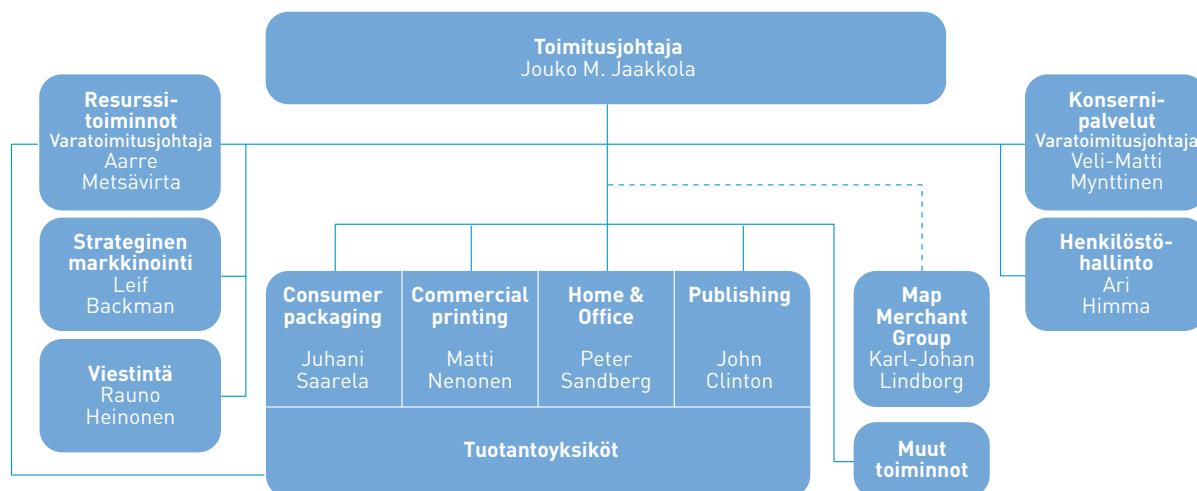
Toimitusjohtaja
Jouko M. Jaakkola

Resurssitoiminnot
Varatoimitusjohtaja
Aarre Metsävirta

Strateginen markkinointi
Leif Backman

Viestintä
Rauno Heinonen

Konsernipalvelut
Varatoimitusjohtaja
Veli-Matti Mynttinen

Henkilöstöhallinto
Ari Himma

Consumer packaging
Juhani Saarela

Commercial printing
Matti Nenonen

Home & Office
Peter Sandberg

Publishing
John Clinton

Tuotantoyksiköt

Map Merchant Group
Karl-Johan Lindborg

Muut toiminnot